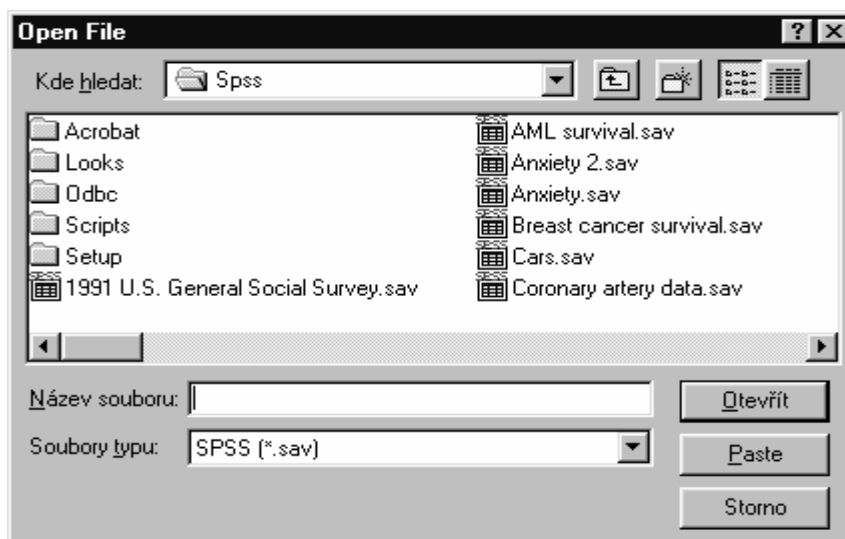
Open File

? X

Kde hledat: Spss

Acrobat
Looks
Odbc
Scripts
Setup
1991 U.S. General Social Survey.sav

AML survival.sav
Anxiety 2.sav
Anxiety.sav
Breast cancer survival.sav
Cars.sav
Coronary artery data.sav

Název souboru:

Soubory typu: SPSS (*.sav)

Otevřít

Paste

Storno